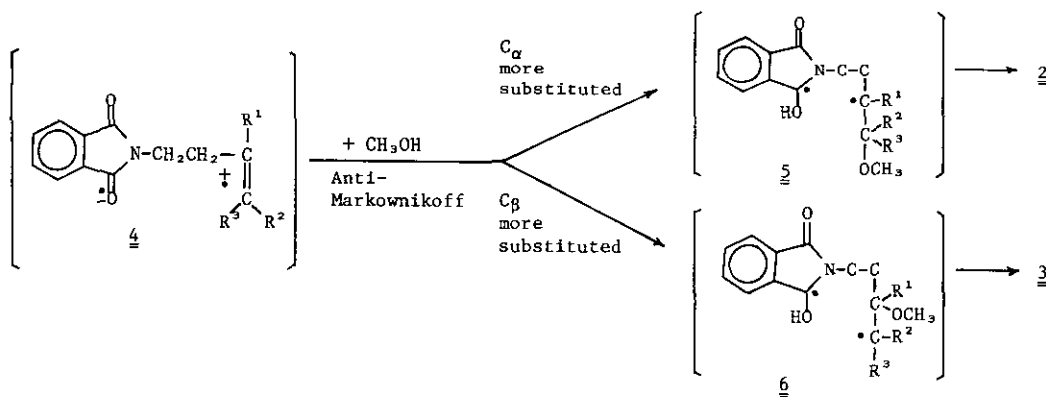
O N-CH$_2$CH$_2$- C R$^1$ C R$^3$ R$^2$ O 4

+ CH$_3$OH

Anti-Markownikoff

C$_\alpha$ more substituted

O N-C-C C-R$^1$ C R$^2$ R$^3$ HO OCH$_3$ 5 → 2

C$_\beta$ more substituted

O N-C-C C R$^1$ OCH$_3$ C-R$^2$ HO R$^3$ 6 → 3